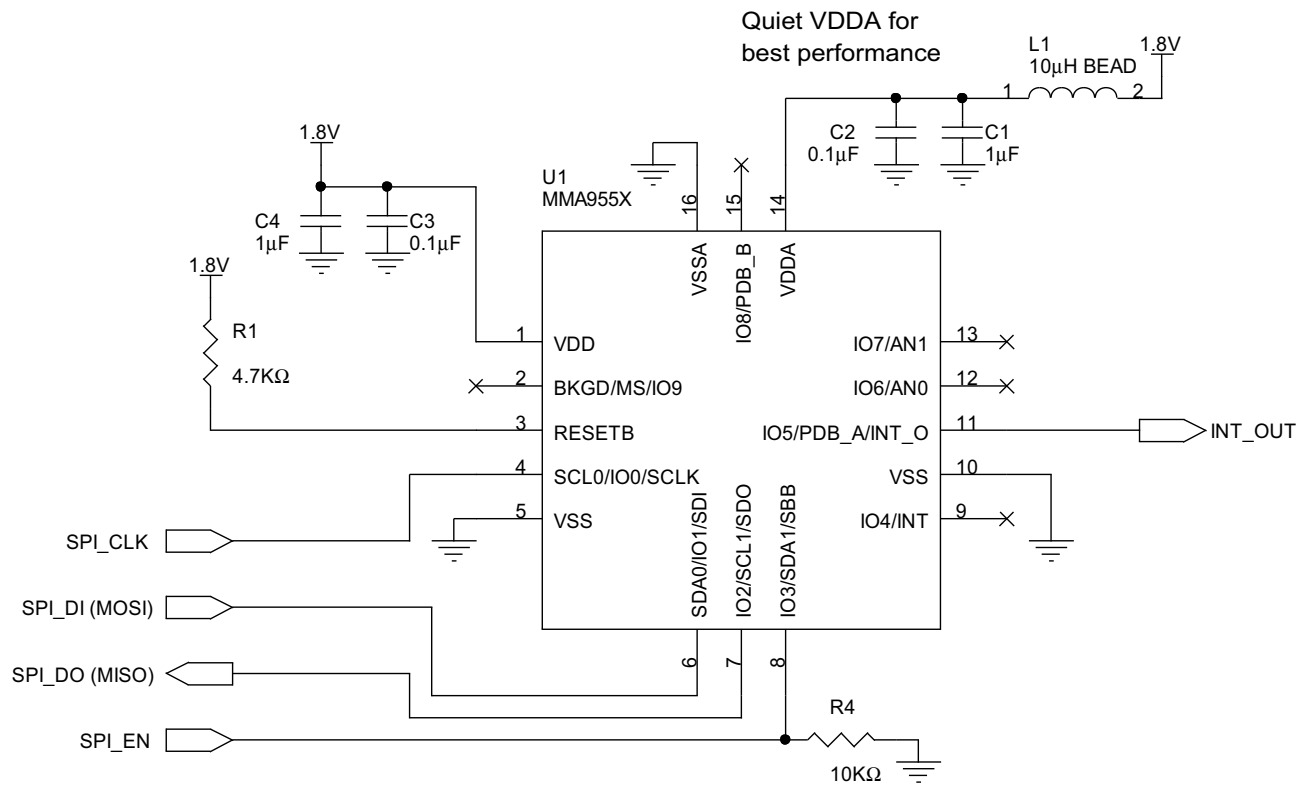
Quiet VDDA for best performance

L1
10µH BEAD
1.8V
1
2

C2
0.1µF
C1
1µF

1.8V
C4
1µF
C3
0.1µF

U1
MMA955X

16
15
14
VSSA
IO8/PDB_B
VDDA

1.8V
R1
4.7KΩ

1 VDD
2 BKGD/MS/IO9
3 RESETB
4 SCL0/IO0/SCLK
5 VSS

IO7/AN1 13
IO6/AN0 12
IO5/PDB_A/INT_O 11
VSS 10
IO4/INT 9

INT_OUT

SDA0/IO1/SDI
IO2/SCL1/SDO
IO3/SDA1/SBB
6
7
8

SPI_CLK
SPI_DI (MOSI)
SPI_DO (MISO)
SPI_EN

R4
10KΩ